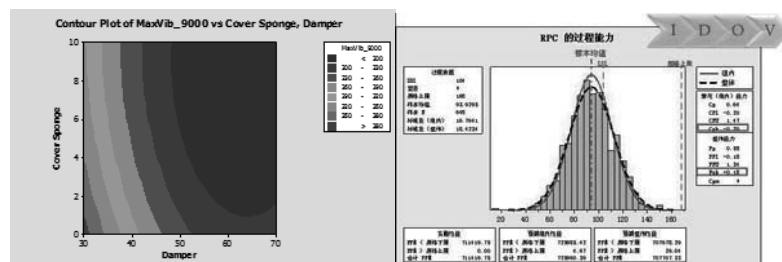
Contour Plot of MaxVib_9000 vs Cover Sponge, Damper

MaxVib_9000
< 200
200 – 210
210 – 220
220 – 230
230 – 240
240 – 250
250 – 260
260 – 270
270 – 280
> 280

Cover Sponge
0
2
4
6
8
10

Damper
30
40
50
60
70

I D O V

RPC 的过程能力

目标值

LSL

USL

过程数据
LSL 100
目标 *
USL 180
样本均值 92.9755
样本 N 645
标准差（组内） 10.7661
标准差（整体） 10.4724

组内
整体

潜在（组内）能力
Cp 0.64
CPL 0.39
CPU 1.47
Cpk 0.39

整体能力
Pp 0.95
PPL 0.18
PPU 1.18
Ppk 0.18
Cpm *

20 40 60 80 100 120 140 160

实测性能
PPM < 规格下限 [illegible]
PPM > 规格上限 0.00
合计 PPM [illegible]

预期组内性能
PPM < 规格下限 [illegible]
PPM > 规格上限 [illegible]
合计 PPM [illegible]

预期整体性能
PPM < 规格下限 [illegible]
PPM > 规格上限 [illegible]
合计 PPM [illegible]